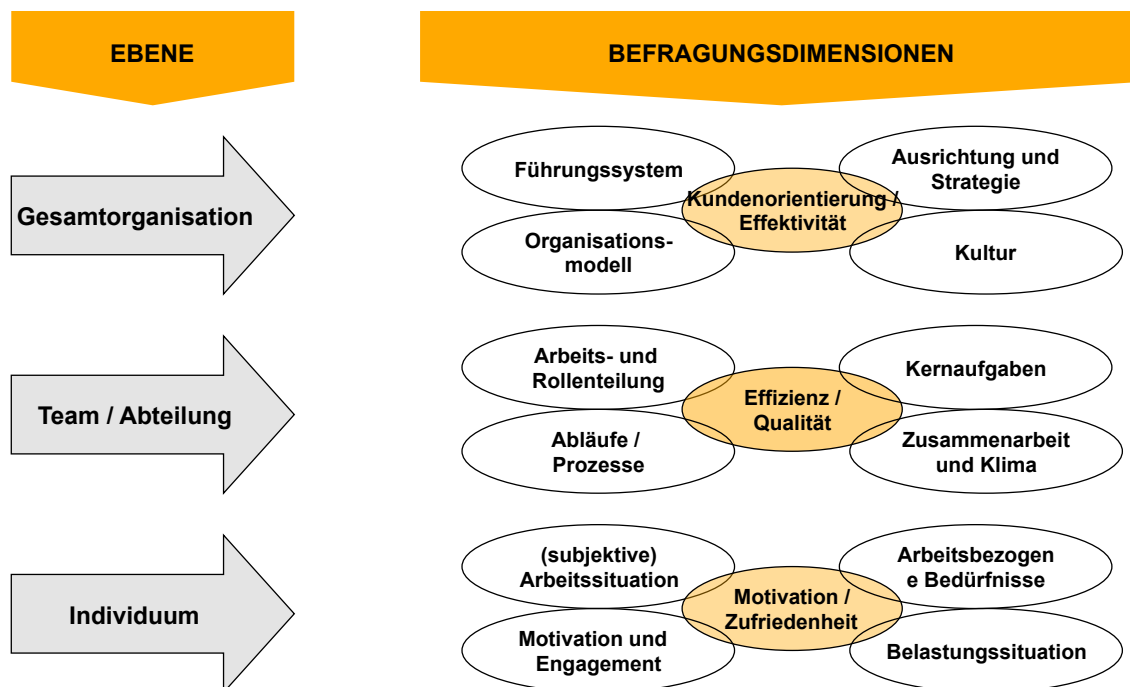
EBENE

BEFRAGUNGSDIMENSIONEN

Gesamtorganisation

Führungssystem

Ausrichtung und Strategie

Kundenorientierung / Effektivität

Organisationsmodell

Kultur

Team / Abteilung

Arbeits- und Rollenteilung

Kernaufgaben

Effizienz / Qualität

Abläufe / Prozesse

Zusammenarbeit und Klima

Individuum

(subjektive) Arbeitssituation

Arbeitsbezogen e Bedürfnisse

Motivation / Zufriedenheit

Motivation und Engagement

Belastungssituation